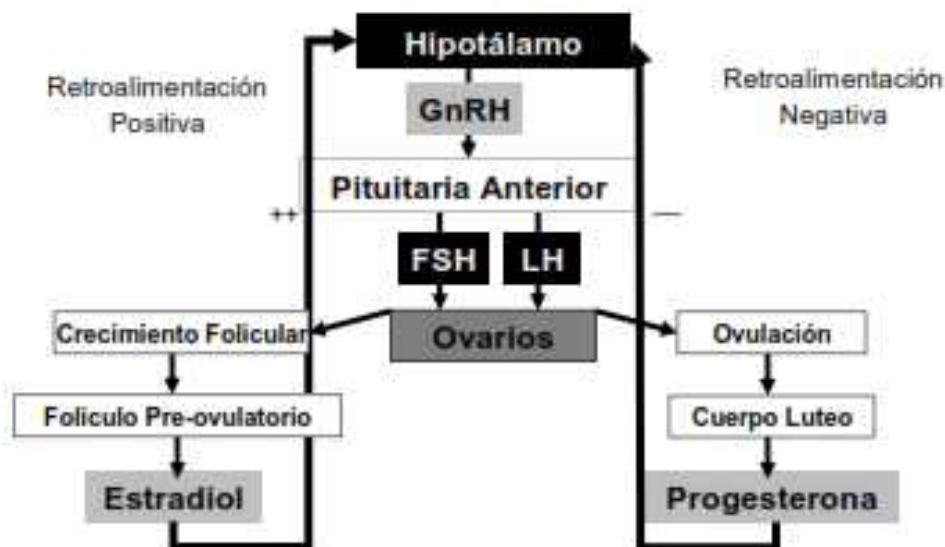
Hipotálamo

Retroalimentación Positiva

Retroalimentación Negativa

GnRH

Pituitaria Anterior

++

—

FSH

LH

Crecimiento Folicular

Ovarios

Ovulación

Foliculo Pre-ovulatorio

Cuerpo Luteo

Estradiol

Progesterona